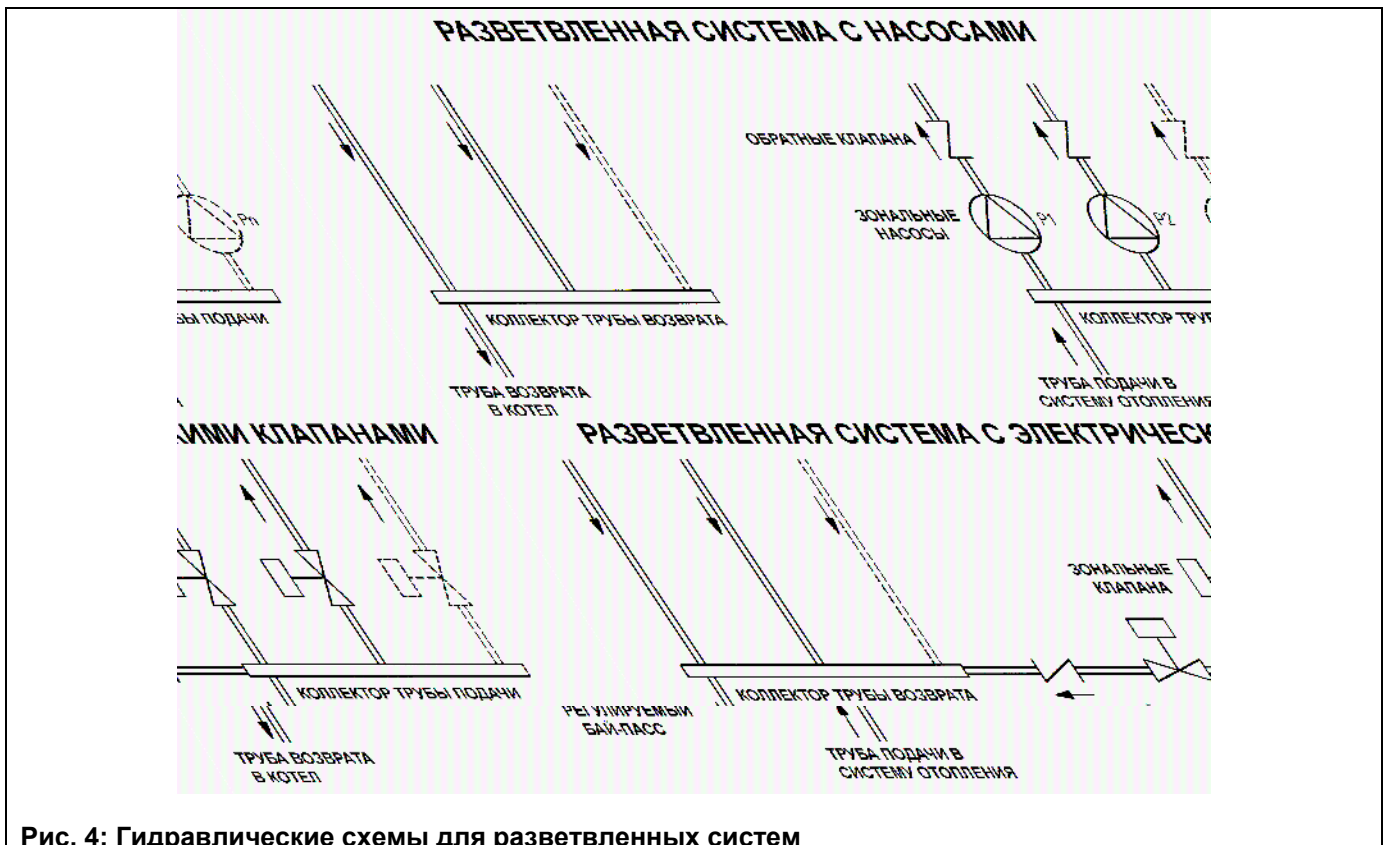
РАЗВЕТВЛЕННАЯ СИСТЕМА С НАСОСАМИ

Pn

ЫЫ ПОДАЧИ

КОЛЛЕКТОР ТРУБЫ ВОЗВРАТА

ТРУБА ВОЗВРАТА В КОТЕЛ

ОБРАТНЫЕ КЛАПАНА

ЗОНАЛЬНЫЕ НАСОСЫ

P1

P2

КОЛЛЕКТОР ТРУ

ТРУБА ПОДАЧИ В СИСТЕМУ ОТОПЛЕНИЯ

ЫМИ КЛАПАНАМИ

КОЛЛЕКТОР ТРУБЫ ПОДАЧИ

ТРУБА ВОЗВРАТА В КОТЕЛ

РАЗВЕТВЛЕННАЯ СИСТЕМА С ЭЛЕКТРИЧЕСК

РЕГУЛИРУЕМЫЙ БАЙ-ПАСС

КОЛЛЕКТОР ТРУБЫ ВОЗВРАТА

ТРУБА ПОДАЧИ В СИСТЕМУ ОТОПЛЕНИЯ

ЗОНАЛЬНЫЕ КЛАПАНА

Рис. 4: Гидравлические схемы для разветвленных систем